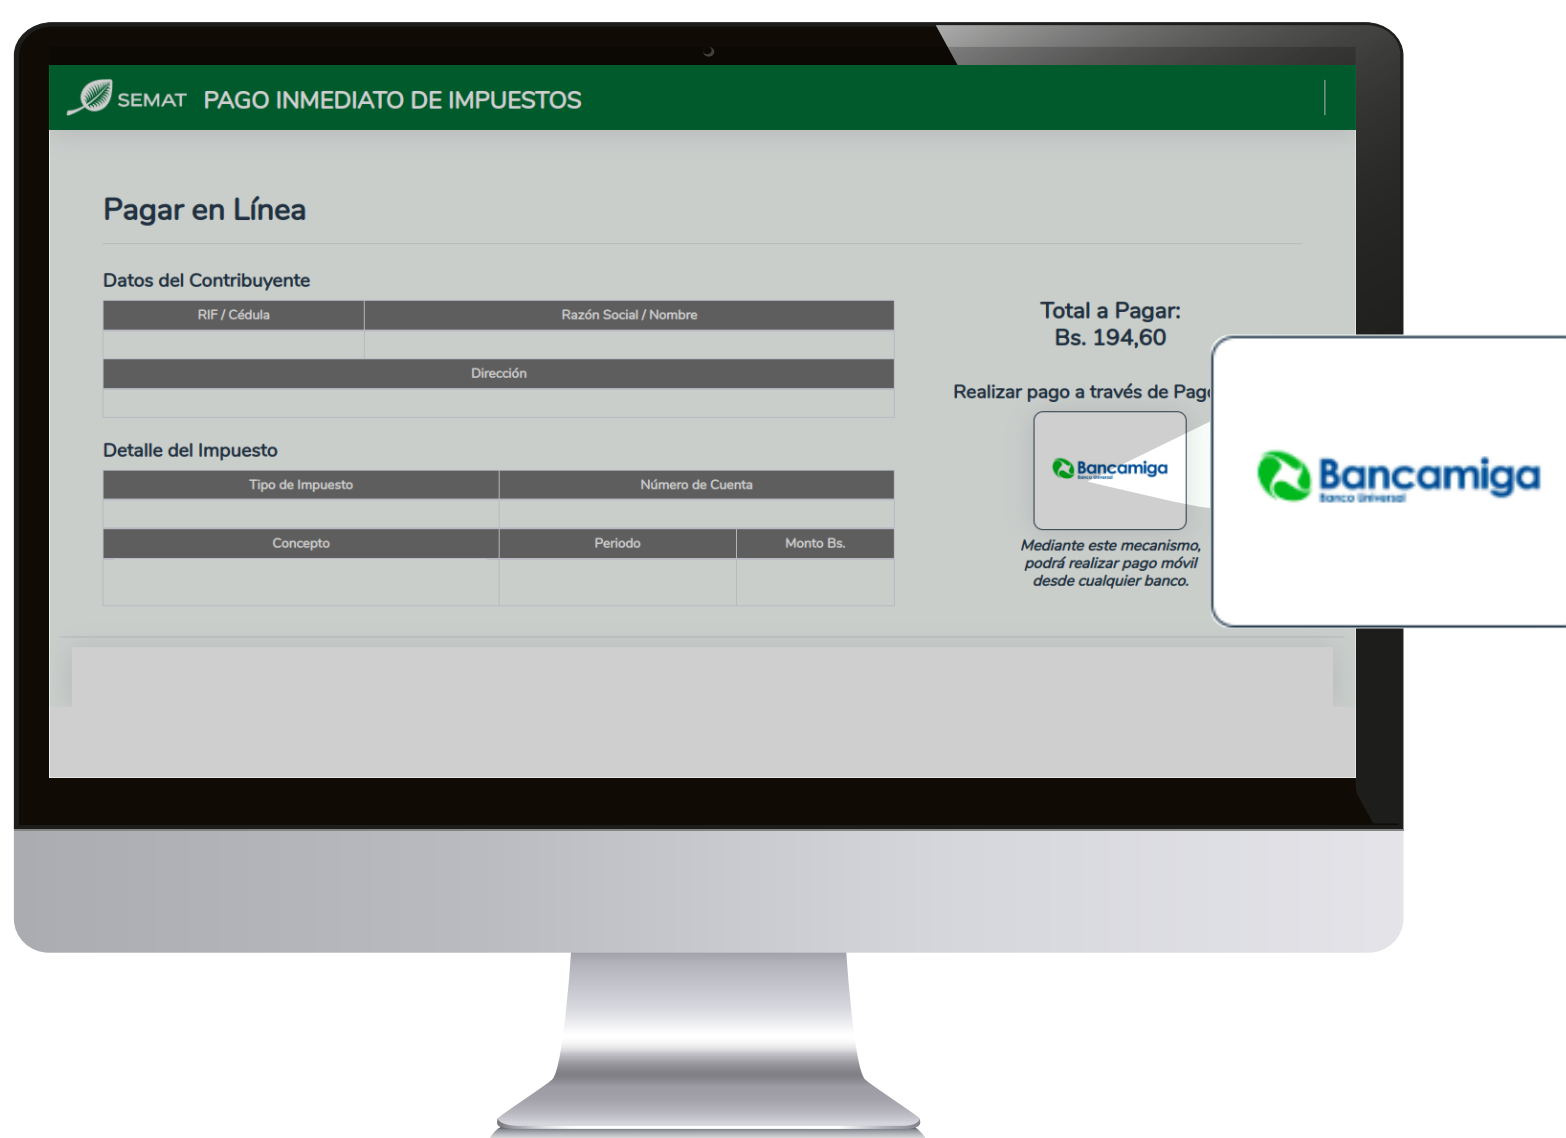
SEMAT PAGO INMEDIATO DE IMPUESTOS

Pagar en Línea

Datos del Contribuyente

| RIF / Cédula | Razón Social / Nombre |
|---|---|
| | |

| Dirección |
|---|
| |

Detalle del Impuesto

| Tipo de Impuesto | Número de Cuenta |
|---|---|
| | |

| Concepto | Periodo | Monto Bs. |
|---|---|---|
| | | |

Total a Pagar:
Bs. 194,60

Realizar pago a través de Pag

Bancamiga
Banco Universal

Mediante este mecanismo, podrá realizar pago móvil desde cualquier banco.

Bancamiga
Banco Universal